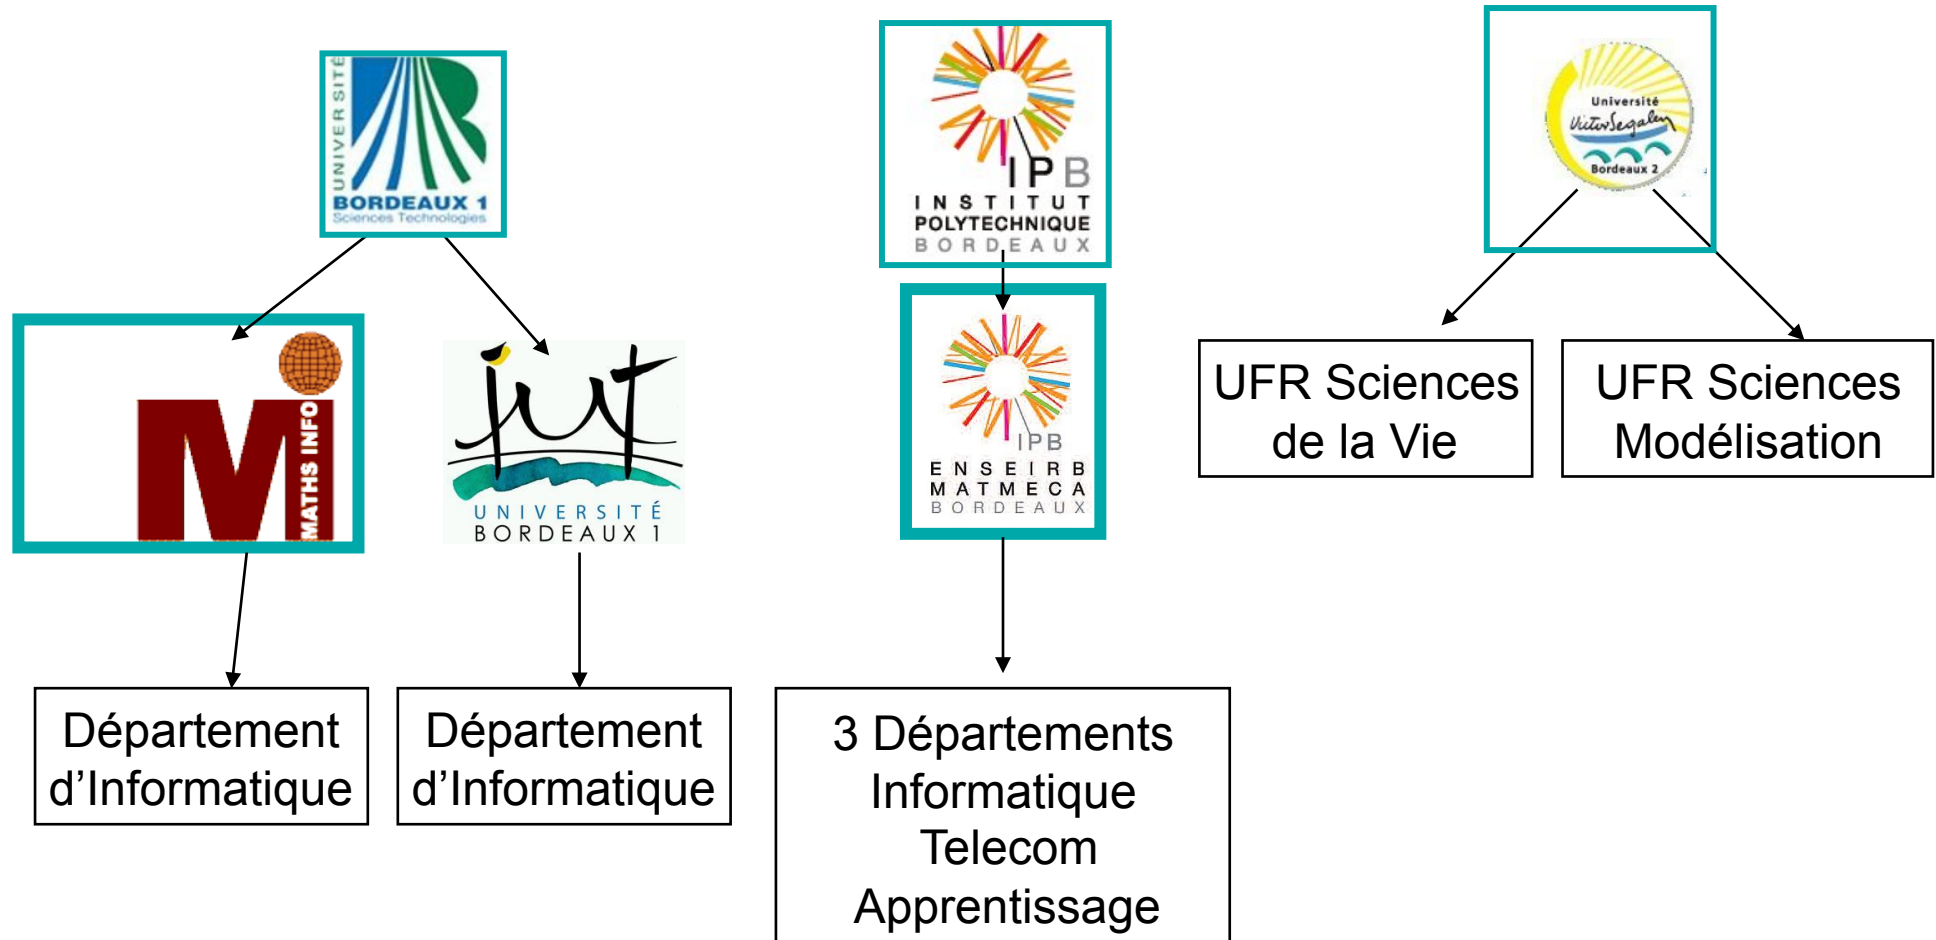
UNIVERSITÉ
BORDEAUX 1
Sciences Technologies

IPB
INSTITUT POLYTECHNIQUE BORDEAUX

Université
VictorSegalen
Bordeaux 2

Mi
MATHS INFO

iut
UNIVERSITÉ BORDEAUX 1

IPB
ENSEIRB MATMECA BORDEAUX

UFR Sciences de la Vie

UFR Sciences Modélisation

Département d'Informatique

Département d'Informatique

3 Départements
Informatique
Telecom
Apprentissage